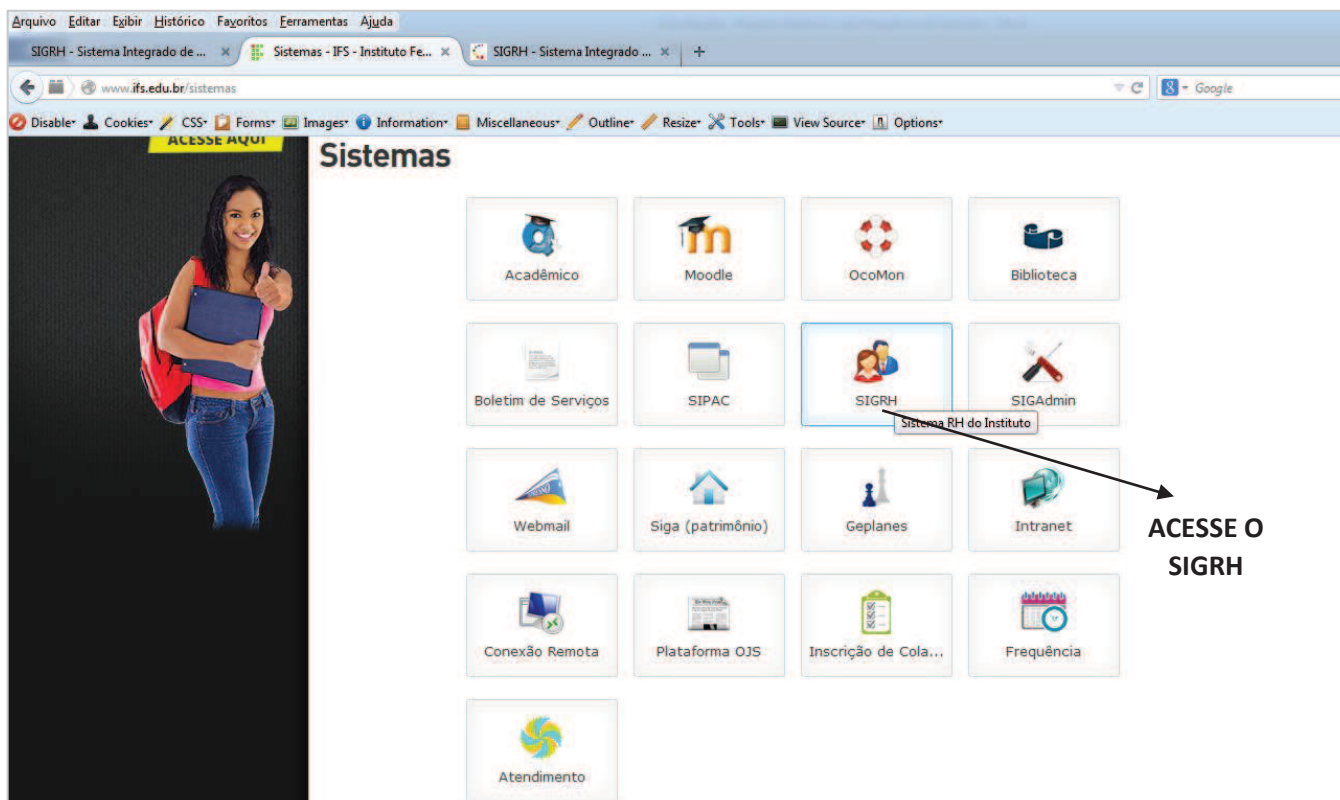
Arquivo Editar Exibir Histórico Favoritos Ferramentas Ajuda

SIGRH - Sistema Integrado de ... ×   Sistemas - IFS - Instituto Fe... ×   SIGRH - Sistema Integrado ... ×   +

www.ifs.edu.br/sistemas

Google

Disable Cookies CSS Forms Images Information Miscellaneous Outline Resize Tools View Source Options

ACESSE AQUI

Sistemas

Acadêmico

Moodle

OcoMon

Biblioteca

Boletim de Serviços

SIPAC

SIGRH

Sistema RH do Instituto

SIGAdmin

Webmail

Siga (patrimônio)

Geplanes

Intranet

ACESSE O SIGRH

Conexão Remota

Plataforma OJS

Inscrição de Cola...

Frequência

Atendimento